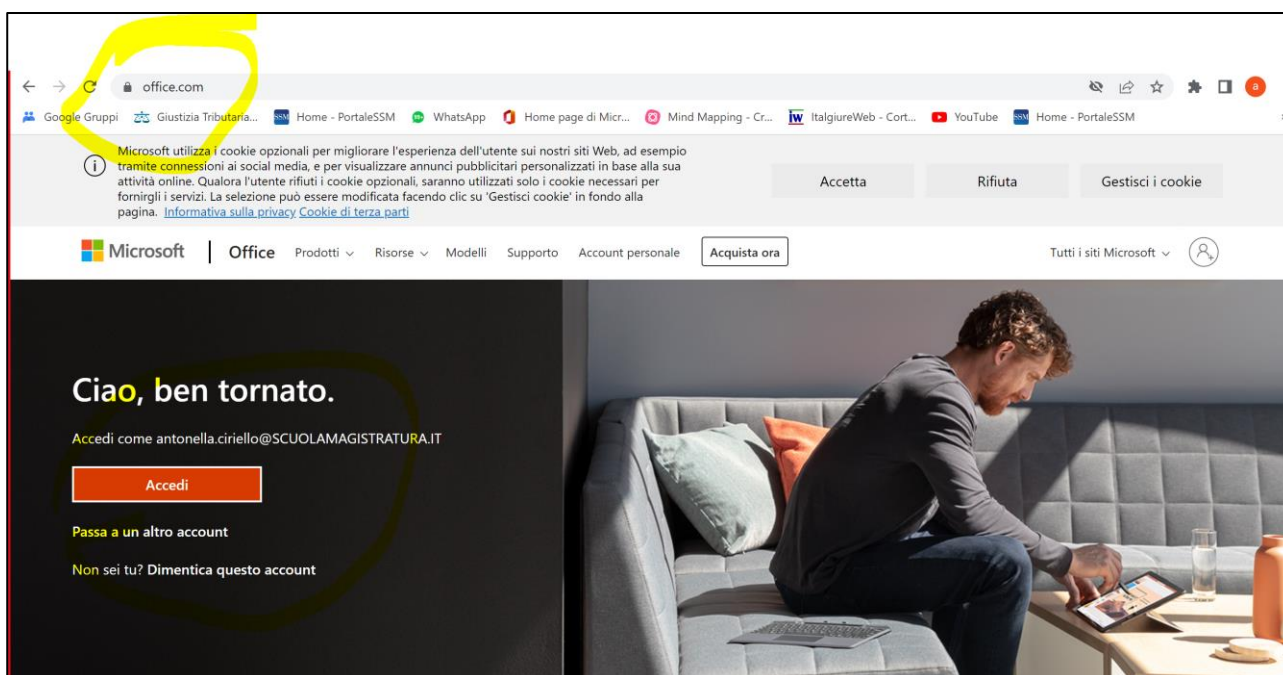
office.com

Google Gruppi Giustizia Tributaria... Home - PortaleSSM WhatsApp Home page di Micr... Mind Mapping - Cr... ItalgiureWeb - Cort... YouTube Home - PortaleSSM

Microsoft utilizza i cookie opzionali per migliorare l'esperienza dell'utente sui nostri siti Web, ad esempio tramite connessioni ai social media, e per visualizzare annunci pubblicitari personalizzati in base alla sua attività online. Qualora l'utente rifiuti i cookie opzionali, saranno utilizzati solo i cookie necessari per fornirgli i servizi. La selezione può essere modificata facendo clic su 'Gestisci cookie' in fondo alla pagina. Informativa sulla privacy Cookie di terza parti

Accetta Rifiuta Gestisci i cookie

Microsoft | Office Prodotti Risorse Modelli Supporto Account personale Acquista ora Tutti i siti Microsoft

Ciao, ben tornato.

Accedi come antonella.ciriello@SCUOLAMAGISTRATURA.IT

Accedi

Passa a un altro account

Non sei tu? Dimentica questo account